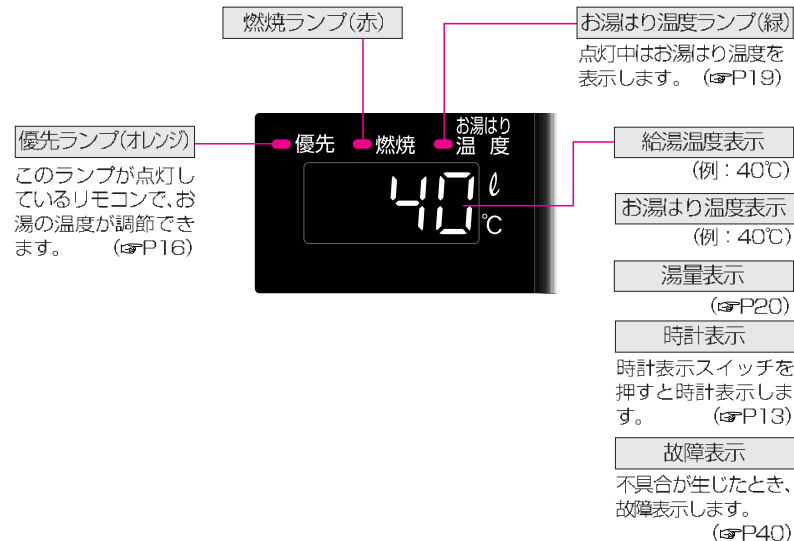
燃焼ランプ(赤)

お湯はり温度ランプ(緑)

点灯中はお湯はり温度を表示します。 (☞P19)

優先ランプ(オレンジ)

このランプが点灯しているリモコンで、お湯の温度が調節できます。 (☞P16)

優先 燃焼 お湯はり 温 度

40 ℓ ℃

給湯温度表示

(例:40℃)

お湯はり温度表示

(例:40℃)

湯量表示

(☞P20)

時計表示

時計表示スイッチを押すと時計表示します。 (☞P13)

故障表示

不具合が生じたとき、故障表示します。

(☞P40)